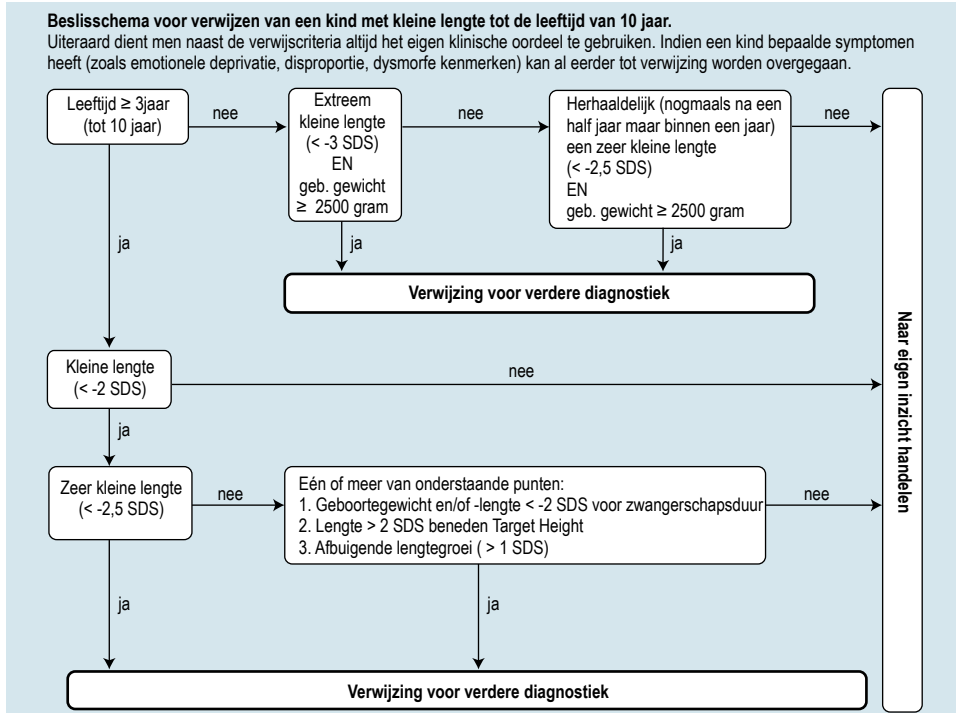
**Beslisschema voor verwijzen van een kind met kleine lengte tot de leeftijd van 10 jaar.**
Uiteraard dient men naast de verwijscriteria altijd het eigen klinische oordeel te gebruiken. Indien een kind bepaalde symptomen heeft (zoals emotionele deprivatie, disproportie, dysmorfe kenmerken) kan al eerder tot verwijzing worden overgegaan.

Leeftijd ≥ 3jaar (tot 10 jaar)

nee

Extreem kleine lengte (< -3 SDS) EN geb. gewicht ≥ 2500 gram

nee

Herhaaldelijk (nogmaals na een half jaar maar binnen een jaar) een zeer kleine lengte (< -2,5 SDS) EN geb. gewicht ≥ 2500 gram

nee

ja

ja

ja

Verwijzing voor verdere diagnostiek

Kleine lengte (< -2 SDS)

nee

ja

Zeer kleine lengte (< -2,5 SDS)

nee

Eén of meer van onderstaande punten:
1. Geboortegewicht en/of -lengte < -2 SDS voor zwangerschapsduur
2. Lengte > 2 SDS beneden Target Height
3. Afbuigende lengtegroei ( > 1 SDS)

nee

ja

ja

Verwijzing voor verdere diagnostiek

Naar eigen inzicht handelen